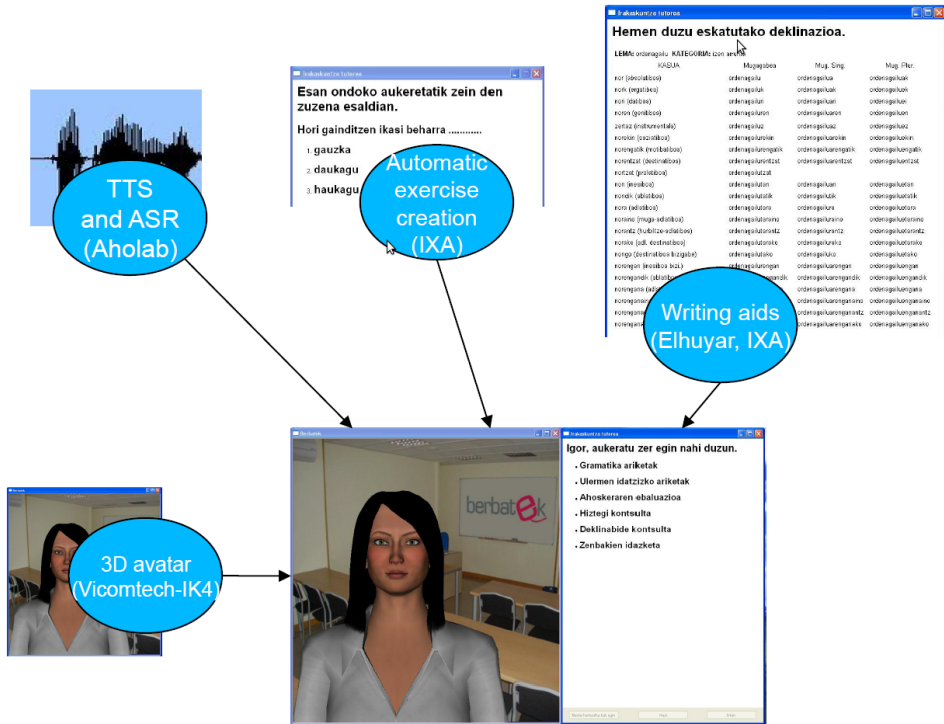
Irakaskuntza tutorea

Hemen duzu eskatutako deklinazioa.

LEMA: ordenagailu KATEGORIA: izen arrunta

| KASUA | Mugagabea | Mug. Sing. | Mug. Plur. |
|---|---|---|---|
| nor (absolutiboa) | ordenagailu | ordenagailua | ordenagailuak |
| nork (ergatiboa) | ordenagailuk | ordenagailuak | ordenagailuek |
| nori (datiboa) | ordenagailuri | ordenagailuari | ordenagailuei |
| noren (genitiboa) | ordenagailuren | ordenagailuaren | ordenagailuen |
| zertaz (instrumentala) | ordenagailuz | ordenagailuaz | ordenagailuez |
| norekin (soziatiboa) | ordenagailurekin | ordenagailuarekin | ordenagailuekin |
| norengatik (motibatiboa) | ordenagailurengatik | ordenagailuarengatik | ordenagailuengatik |
| norentzat (destinatiboa) | ordenagailurentzat | ordenagailuarentzat | ordenagailuentzat |
| nortzat (prolatiboa) | ordenagailutzat | | |
| non (inesiboa) | ordenagailutan | ordenagailuan | ordenagailuetan |
| nondik (ablatiboa) | ordenagailutatik | ordenagailutik | ordenagailuetatik |
| nora (adlatiboa) | ordenagailutara | ordenagailura | ordenagailuetara |
| noraino (muga-adlatiboa) | ordenagailutaraino | ordenagailuraino | ordenagailuetaraino |
| norantz (hurbiltze-adlatiboa) | ordenagailutarantz | ordenagailurantz | ordenagailuetarantz |
| norako (adl. destinatiboa) | ordenagailutarako | ordenagailurako | ordenagailuetarako |
| nongo (destinatiboa lokatiboa) | ordenagailutako | ordenagailuko | ordenagailuetako |
| norengan (inesiboa biz.) | ordenagailurengan | ordenagailuarengan | ordenagailuengan |
| norengandik (ablatiboa) | ordenagailurengandik | ordenagailuarengandik | ordenagailuengandik |
| norengana (adl.) | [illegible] | ordenagailuarengana | ordenagailuengana |
| norenganaino | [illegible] | ordenagailuarenganaino | ordenagailuenganaino |
| norenganantz | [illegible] | ordenagailuarenganantz | ordenagailuenganantz |
| norenganako | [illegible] | ordenagailuarenganako | ordenagailuenganako |

Irakaskuntza tutorea

Esan ondoko aukeretatik zein den zuzena esaldian.

Hori gainditzen ikasi beharra ............

1. gauzka
2. daukagu
3. haukagu

TTS and ASR (Aholab)

Automatic exercise creation (IXA)

Writing aids (Elhuyar, IXA)

3D avatar (Vicomtech-IK4)

Berbatek

berbatek

Irakaskuntza tutorea

Igor, aukeratu zer egin nahi duzun.

- Gramatika ariketak
- Ulermen idatzizko ariketak
- Ahoskeraren ebaluazioa
- Hiztegi kontsulta
- Deklinabide kontsulta
- Zenbakien idazketa